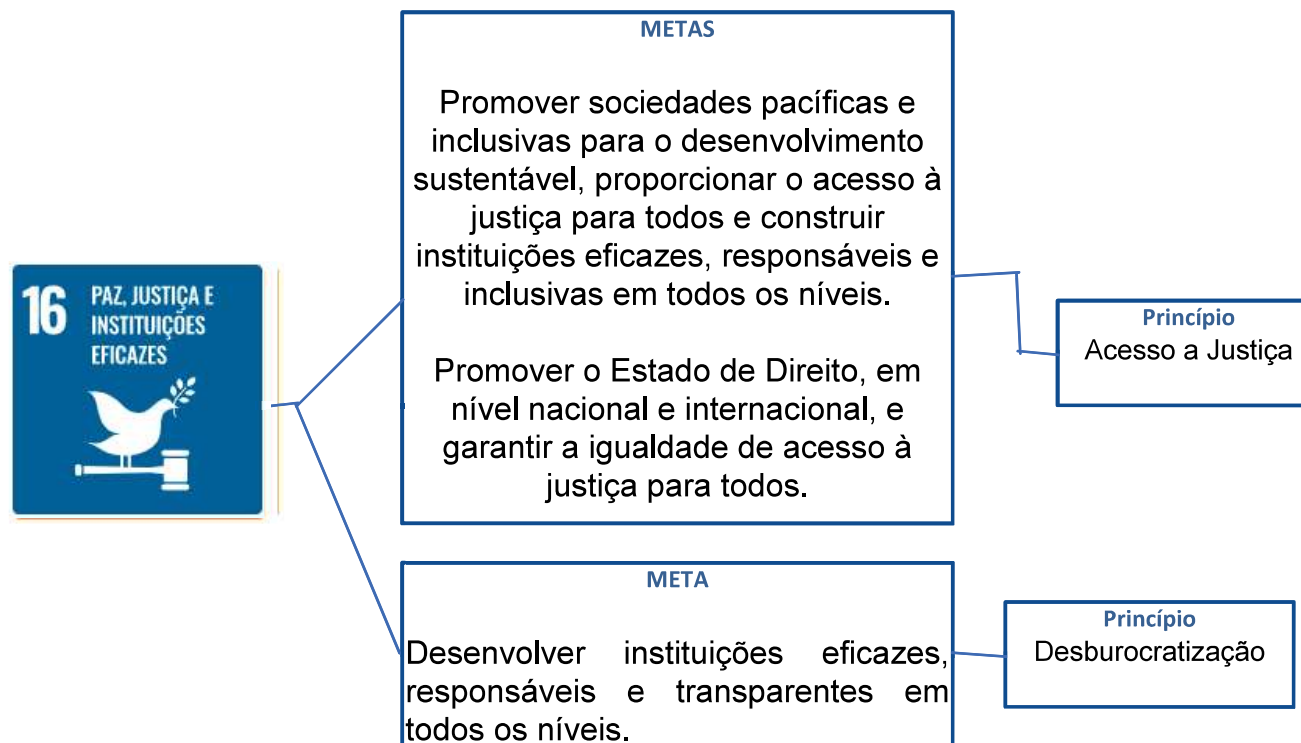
16 PAZ, JUSTIÇA E INSTITUIÇÕES EFICAZES

METAS

Promover sociedades pacíficas e inclusivas para o desenvolvimento sustentável, proporcionar o acesso à justiça para todos e construir instituições eficazes, responsáveis e inclusivas em todos os níveis.

Promover o Estado de Direito, em nível nacional e internacional, e garantir a igualdade de acesso à justiça para todos.

Princípio
Acesso a Justiça

META

Desenvolver instituições eficazes, responsáveis e transparentes em todos os níveis.

Princípio
Desburocratização